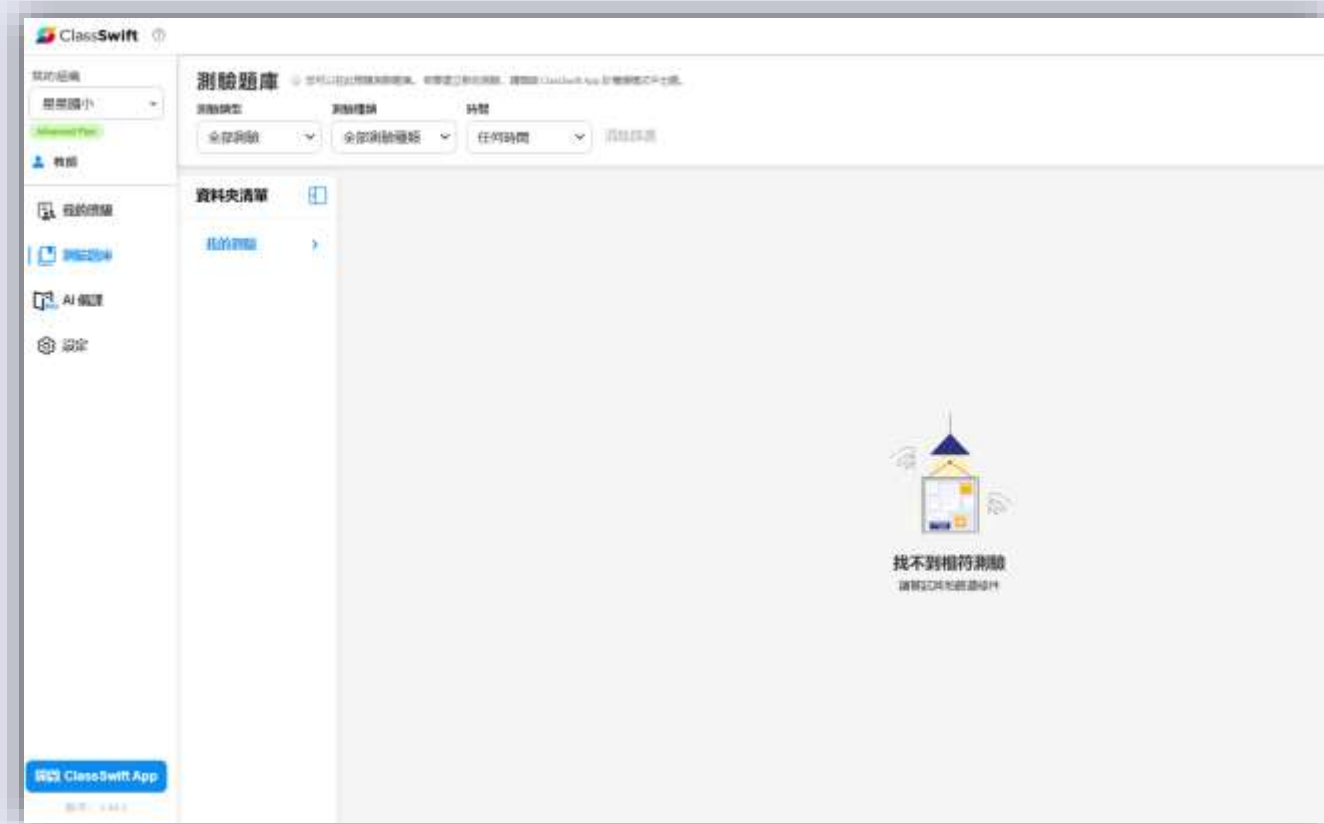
ClassSwift

我的組織
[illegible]國小
Advanced Plan
教師

我的課程
測驗題庫
AI 備課
設定

開啟 ClassSwift App
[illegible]

測驗題庫 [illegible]
測驗類型
全部測驗
測驗種類
全部測驗種類
時間
任何時間
清除篩選

資料夾清單
我的測驗

找不到相符測驗
請嘗試其他篩選條件